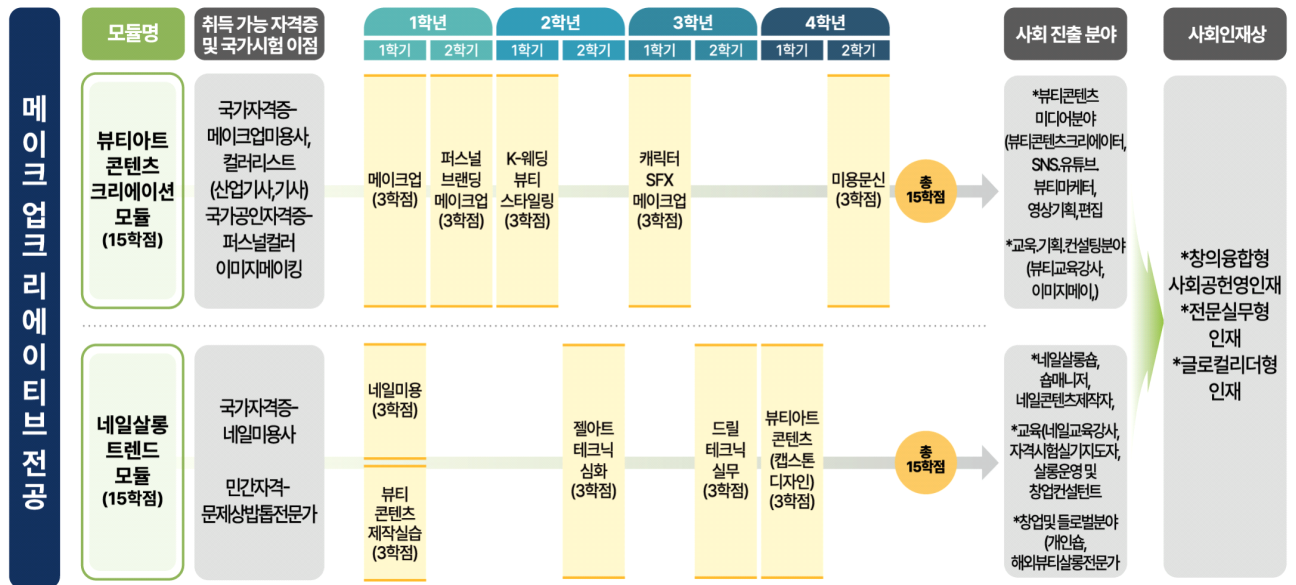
메이크업크리에이티브 전공

| 모듈명 | 취득 가능 자격증 및 국가시험 이점 | 1학년 1학기 | 1학년 2학기 | 2학년 1학기 | 2학년 2학기 | 3학년 1학기 | 3학년 2학기 | 4학년 1학기 | 4학년 2학기 | | 사회 진출 분야 | 사회인재상 |
|---|---|---|---|---|---|---|---|---|---|---|---|---|
| 뷰티아트 콘텐츠 크리에이션 모듈 (15학점) | 국가자격증-메이크업미용사, 컬러리스트 (산업기사,기사) 국가공인자격증-퍼스널컬러 이미지메이킹 | 메이크업 (3학점) | 퍼스널 브랜딩 메이크업 (3학점) | K-웨딩 뷰티 스타일링 (3학점) | | 캐릭터 SFX 메이크업 (3학점) | | | 미용문신 (3학점) | 총 15학점 | *뷰티콘텐츠 미디어분야 (뷰티콘텐츠크리에이터, SNS.유튜브, 뷰티커머, 영상기획,편집 *교육,기획,컨설팅분야 (뷰티교육강사, 이미지메이,) | *창의융합형 사회공헌영인재 *전문실무형 인재 *글로컬리더형 인재 |
| 네일살롱 트렌드 모듈 (15학점) | 국가자격증-네일미용사 민간자격-문제상밥톱전문가 | 네일미용 (3학점) 뷰티 콘텐츠 제작실습 (3학점) | | | 젤아트 테크닉 심화 (3학점) | | 드릴 테크닉 실무 (3학점) | 뷰티아트 콘텐츠 (캡스톤 디자인) (3학점) | | 총 15학점 | *네일살롱숍, 숍매니저, 네일콘텐츠제작자, *교육(네일교육강사, 자격시험실기지도자, 살롱운영 및 창업컨설턴트 *창업및 글로벌분야 (개인숍, 해외뷰티살롱전문가 | |